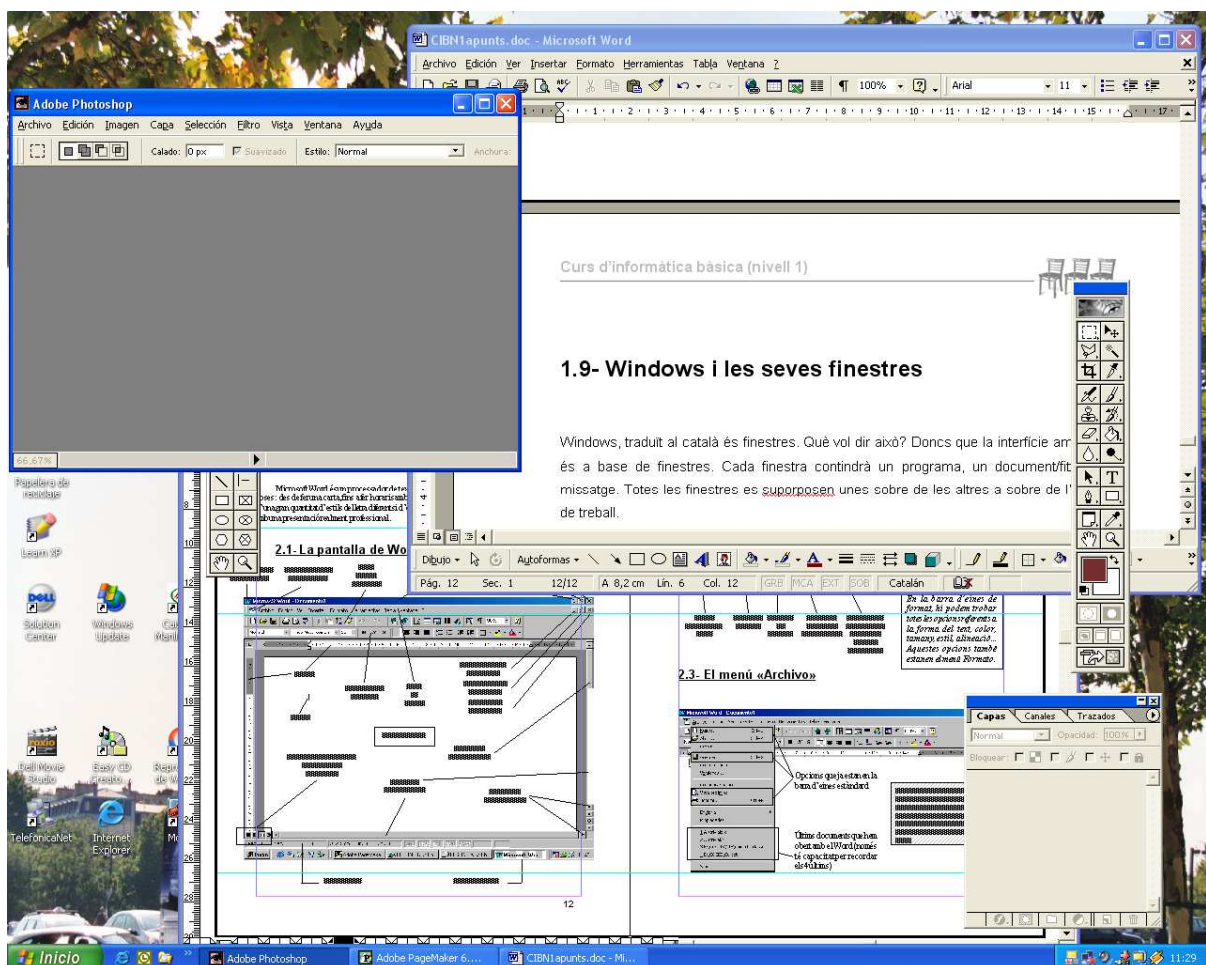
CIBN1apunts.doc - Microsoft Word

Archivo Edición Ver Insertar Formato Herramientas Tabla Ventana ?

100% Arial 11

Adobe Photoshop

Archivo Edición Imagen Capa Selección Filtro Vista Ventana Ayuda

Calado: 0 px Suavizado Estilo: Normal Anchura:

66,67%

Curs d'informàtica bàsica (nivell 1)

1.9- Windows i les seves finestres

Windows, traduït al català és finestres. Què vol dir això? Doncs que la interfície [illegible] és a base de finestres. Cada finestra contindrà un programa, un document/fit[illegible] missatge. Totes les finestres es suporposen unes sobre de les altres a sobre de l'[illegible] de treball.

Dibujo Autoformas

Pág. 12 Sec. 1 12/12 A 8,2 cm Lín. 6 Col. 12 GRB MCA EXT SOB Catalán

Microsoft Word és un processador de tex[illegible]

2.1- La pantalla de Wo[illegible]

En la barra d'eines de format, hi podem trobar totes les opcions referents a la forma del text, color, tamany, estil, alineació... Aquestes opcions també estaran dins el menú Formato.

2.3- El menú «Archivo»

Opcions que ja estan en la barra d'eines estàndard

Últims documents que han obert amb el Word (només té capacitat per recordar els 4 últims)

12

Capas Canales Trazados

Normal Opacidad: 100%

Bloquear:

Papelera de reciclaje

Learn XP

Solution Center

Windows Update

Dell Movie Studio

Easy CD Creator

TelefónicaNet

Internet Explorer

Inicio

Adobe Photoshop

Adobe PageMaker 6....

CIBN1apunts.doc - Mi...

11:29